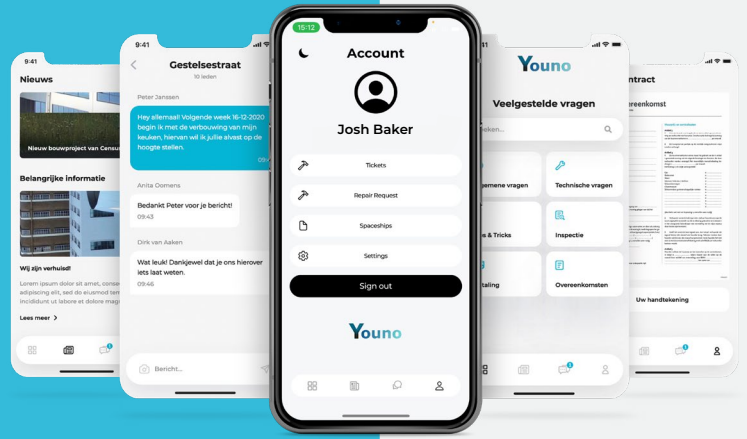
9:41

Nieuws

Nieuw bouwproject van Census

Belangrijke informatie

Wij zijn verhuisd!

Lorem ipsum dolor sit amet, consec adipiscing elit, sed do eiusmod tem incididunt ut labore et dolore magn

Lees meer

9:41

Gestelsestraat

10 leden

Peter Janssen

Hey allemaal! Volgende week 16-12-2020 begin ik met de verbouwing van mijn keuken, hiervan wil ik jullie alvast op de hoogte stellen.

09:4

Anita Domens

Bedankt Peter voor je bericht!

09:43

Dirk van Aaken

Wat leuk! Dankjewel dat je ons hierover iets laat weten.

09:46

Bericht...

15:12

Account

Josh Baker

Tickets

Repair Request

Spaceships

Settings

Sign out

Youno

Youno

Veelgestelde vragen

eken...

emene vragen

Technische vragen

s & Tricks

Inspectie

taling

Overeenkomsten

ontract

reenkomst

Uw handtekening